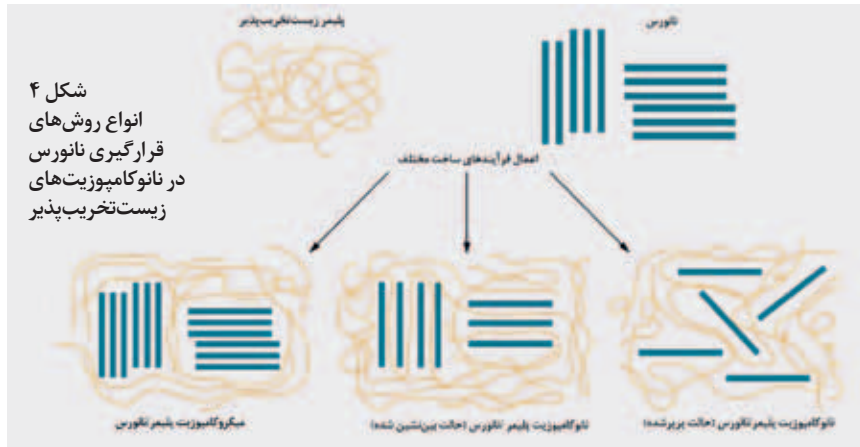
شکل ۴
انواع روش‌های قرارگیری نانورس در نانوکامپوزیت‌های زیست‌تخریب‌پذیر

پلیمر زیست‌تخریب‌پذیر

نانورس

اعمال فرآیندهای ساخت مختلف

میکروکامپوزیت پلیمر نانورس

نانوکامپوزیت پلیمر /نانورس (حالت بین‌نشین شده)

نانوکامپوزیت پلیمر نانورس (حالت پرپرشده)